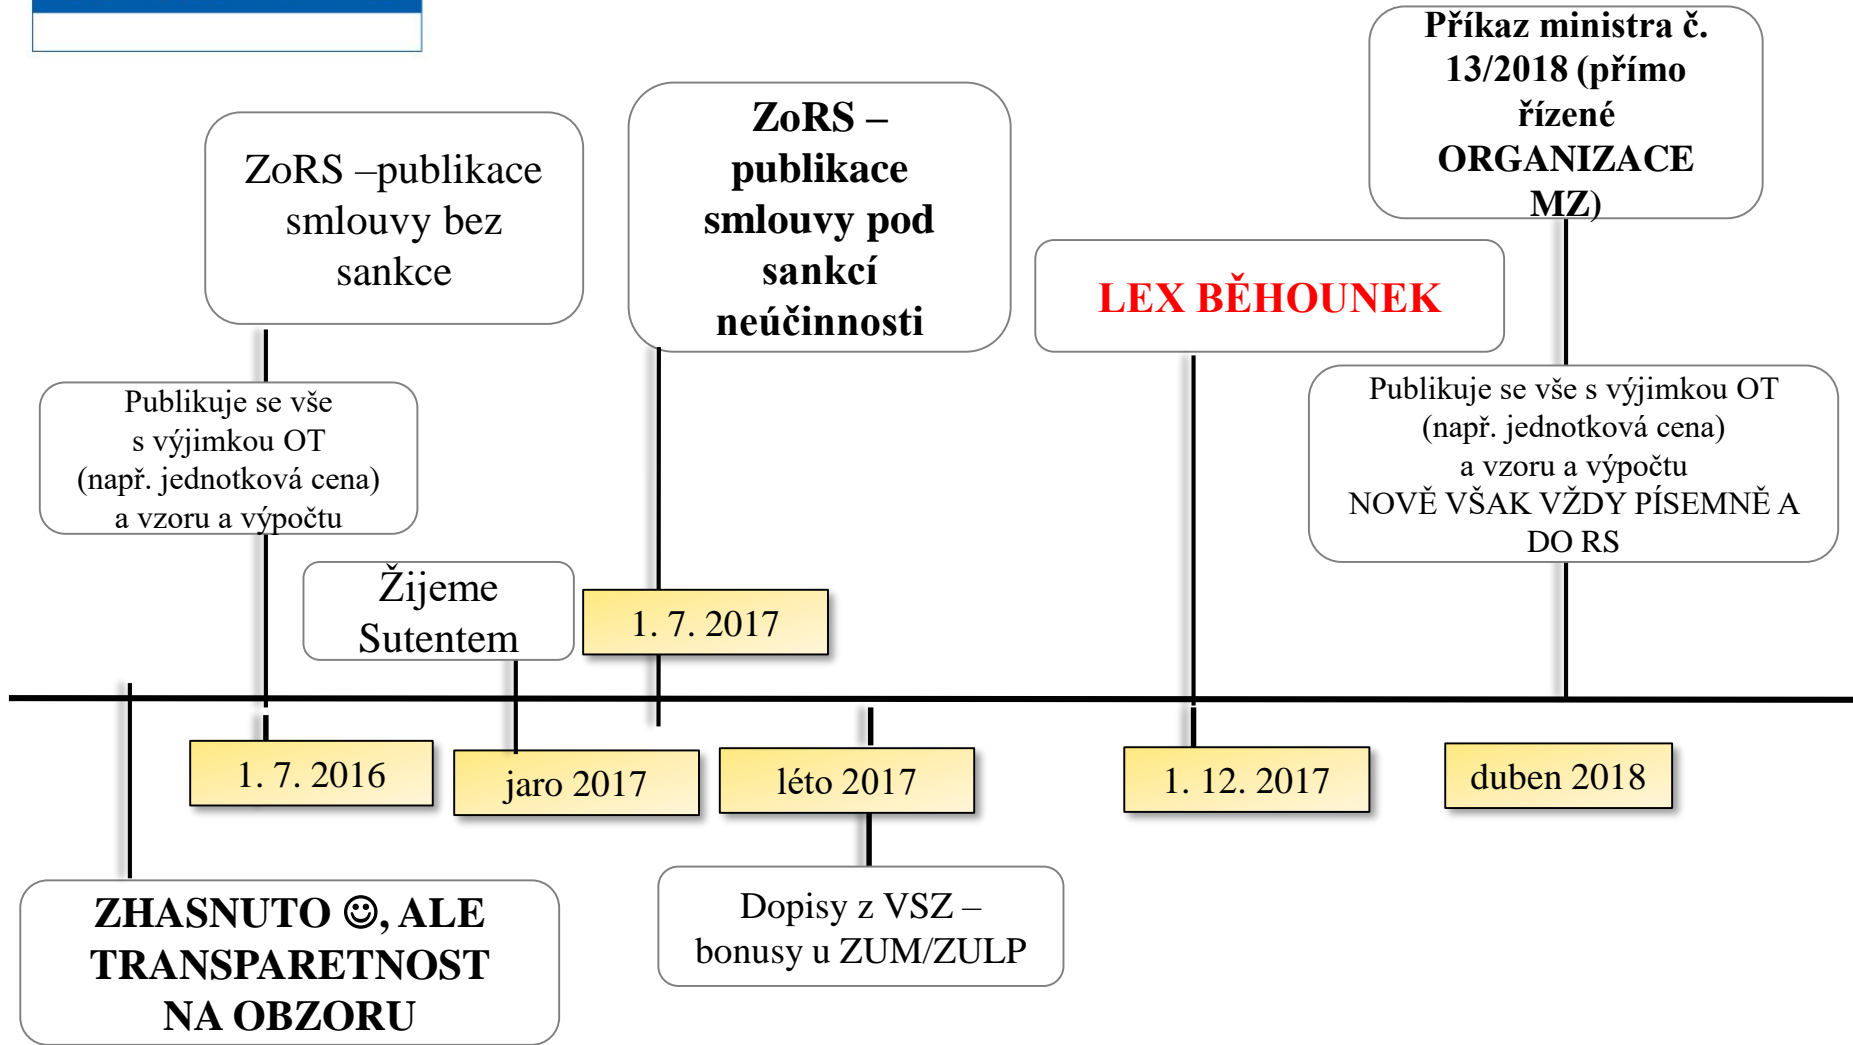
ZoRS –publikace smlouvy bez sankce

ZoRS – publikace smlouvy pod sankcí neúčinnosti

Příkaz ministra č. 13/2018 (přímo řízené ORGANIZACE MZ)

LEX BĚHOUNEK

Publikuje se vše s výjimkou OT (např. jednotková cena) a vzoru a výpočtu

Publikuje se vše s výjimkou OT (např. jednotková cena) a vzoru a výpočtu NOVĚ VŠAK VŽDY PÍSEMNĚ A DO RS

Žijeme Sutentem

1. 7. 2017

1. 7. 2016

jaro 2017

léto 2017

1. 12. 2017

duben 2018

ZHASNUTO ☺, ALE TRANSPARETNOST NA OBZORU

Dopisy z VSZ – bonusy u ZUM/ZULP